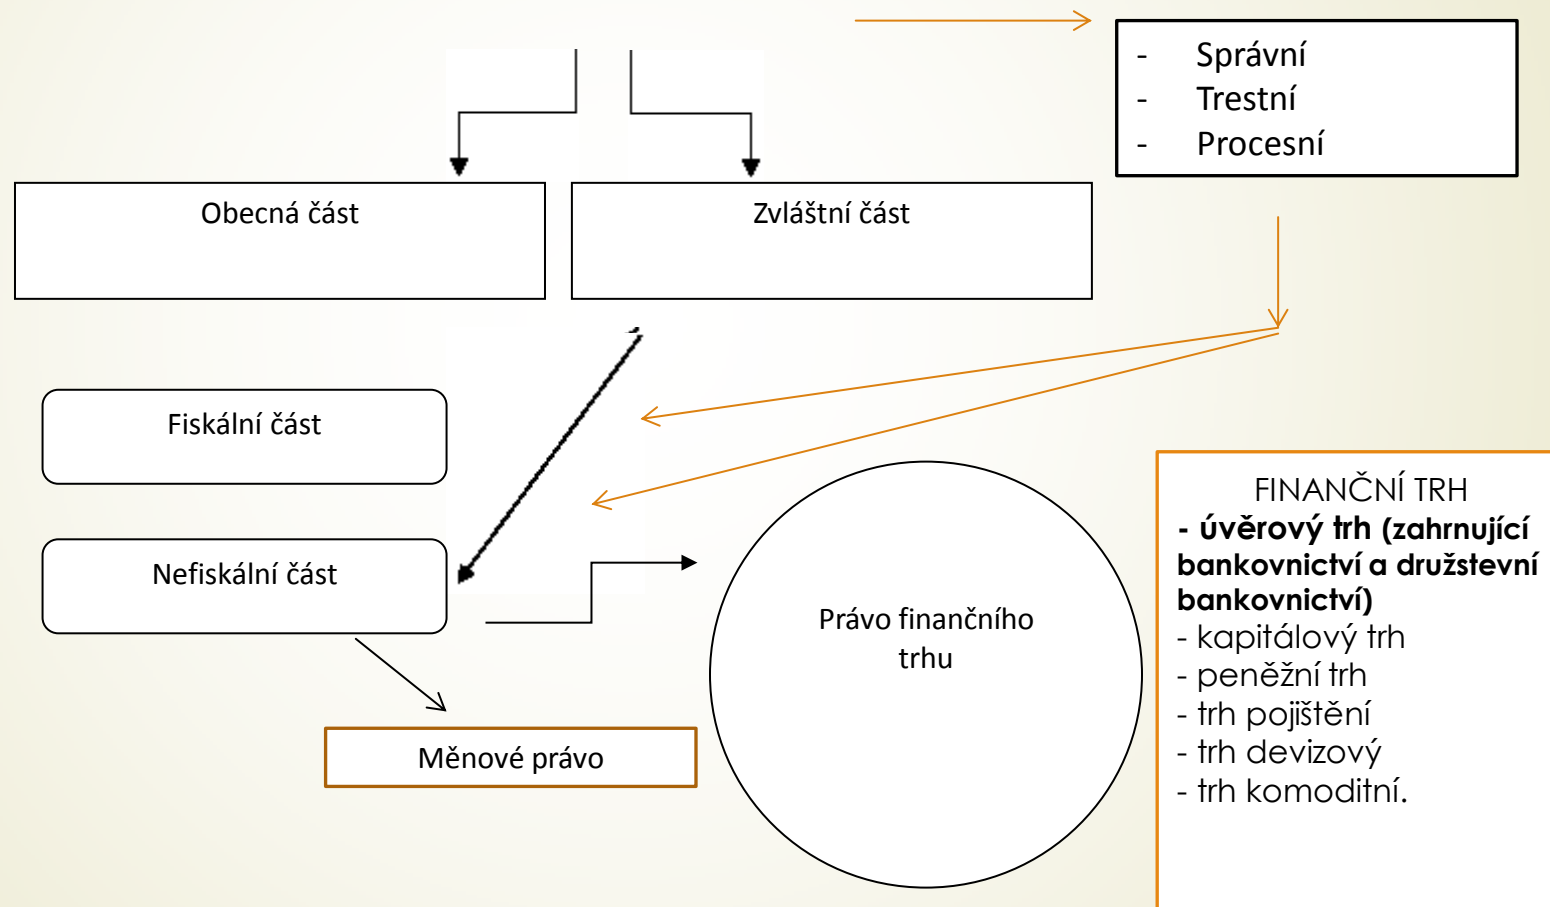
- Správní
- Trestní
- Procesní

Obecná část

Zvláštní část

Fiskální část

Nefiskální část

Právo finančního trhu

Měnové právo

FINANČNÍ TRH
**- úvěrový trh (zahrnující bankovnictví a družstevní bankovnictví)**
- kapitálový trh
- peněžní trh
- trh pojištění
- trh devizový
- trh komoditní.